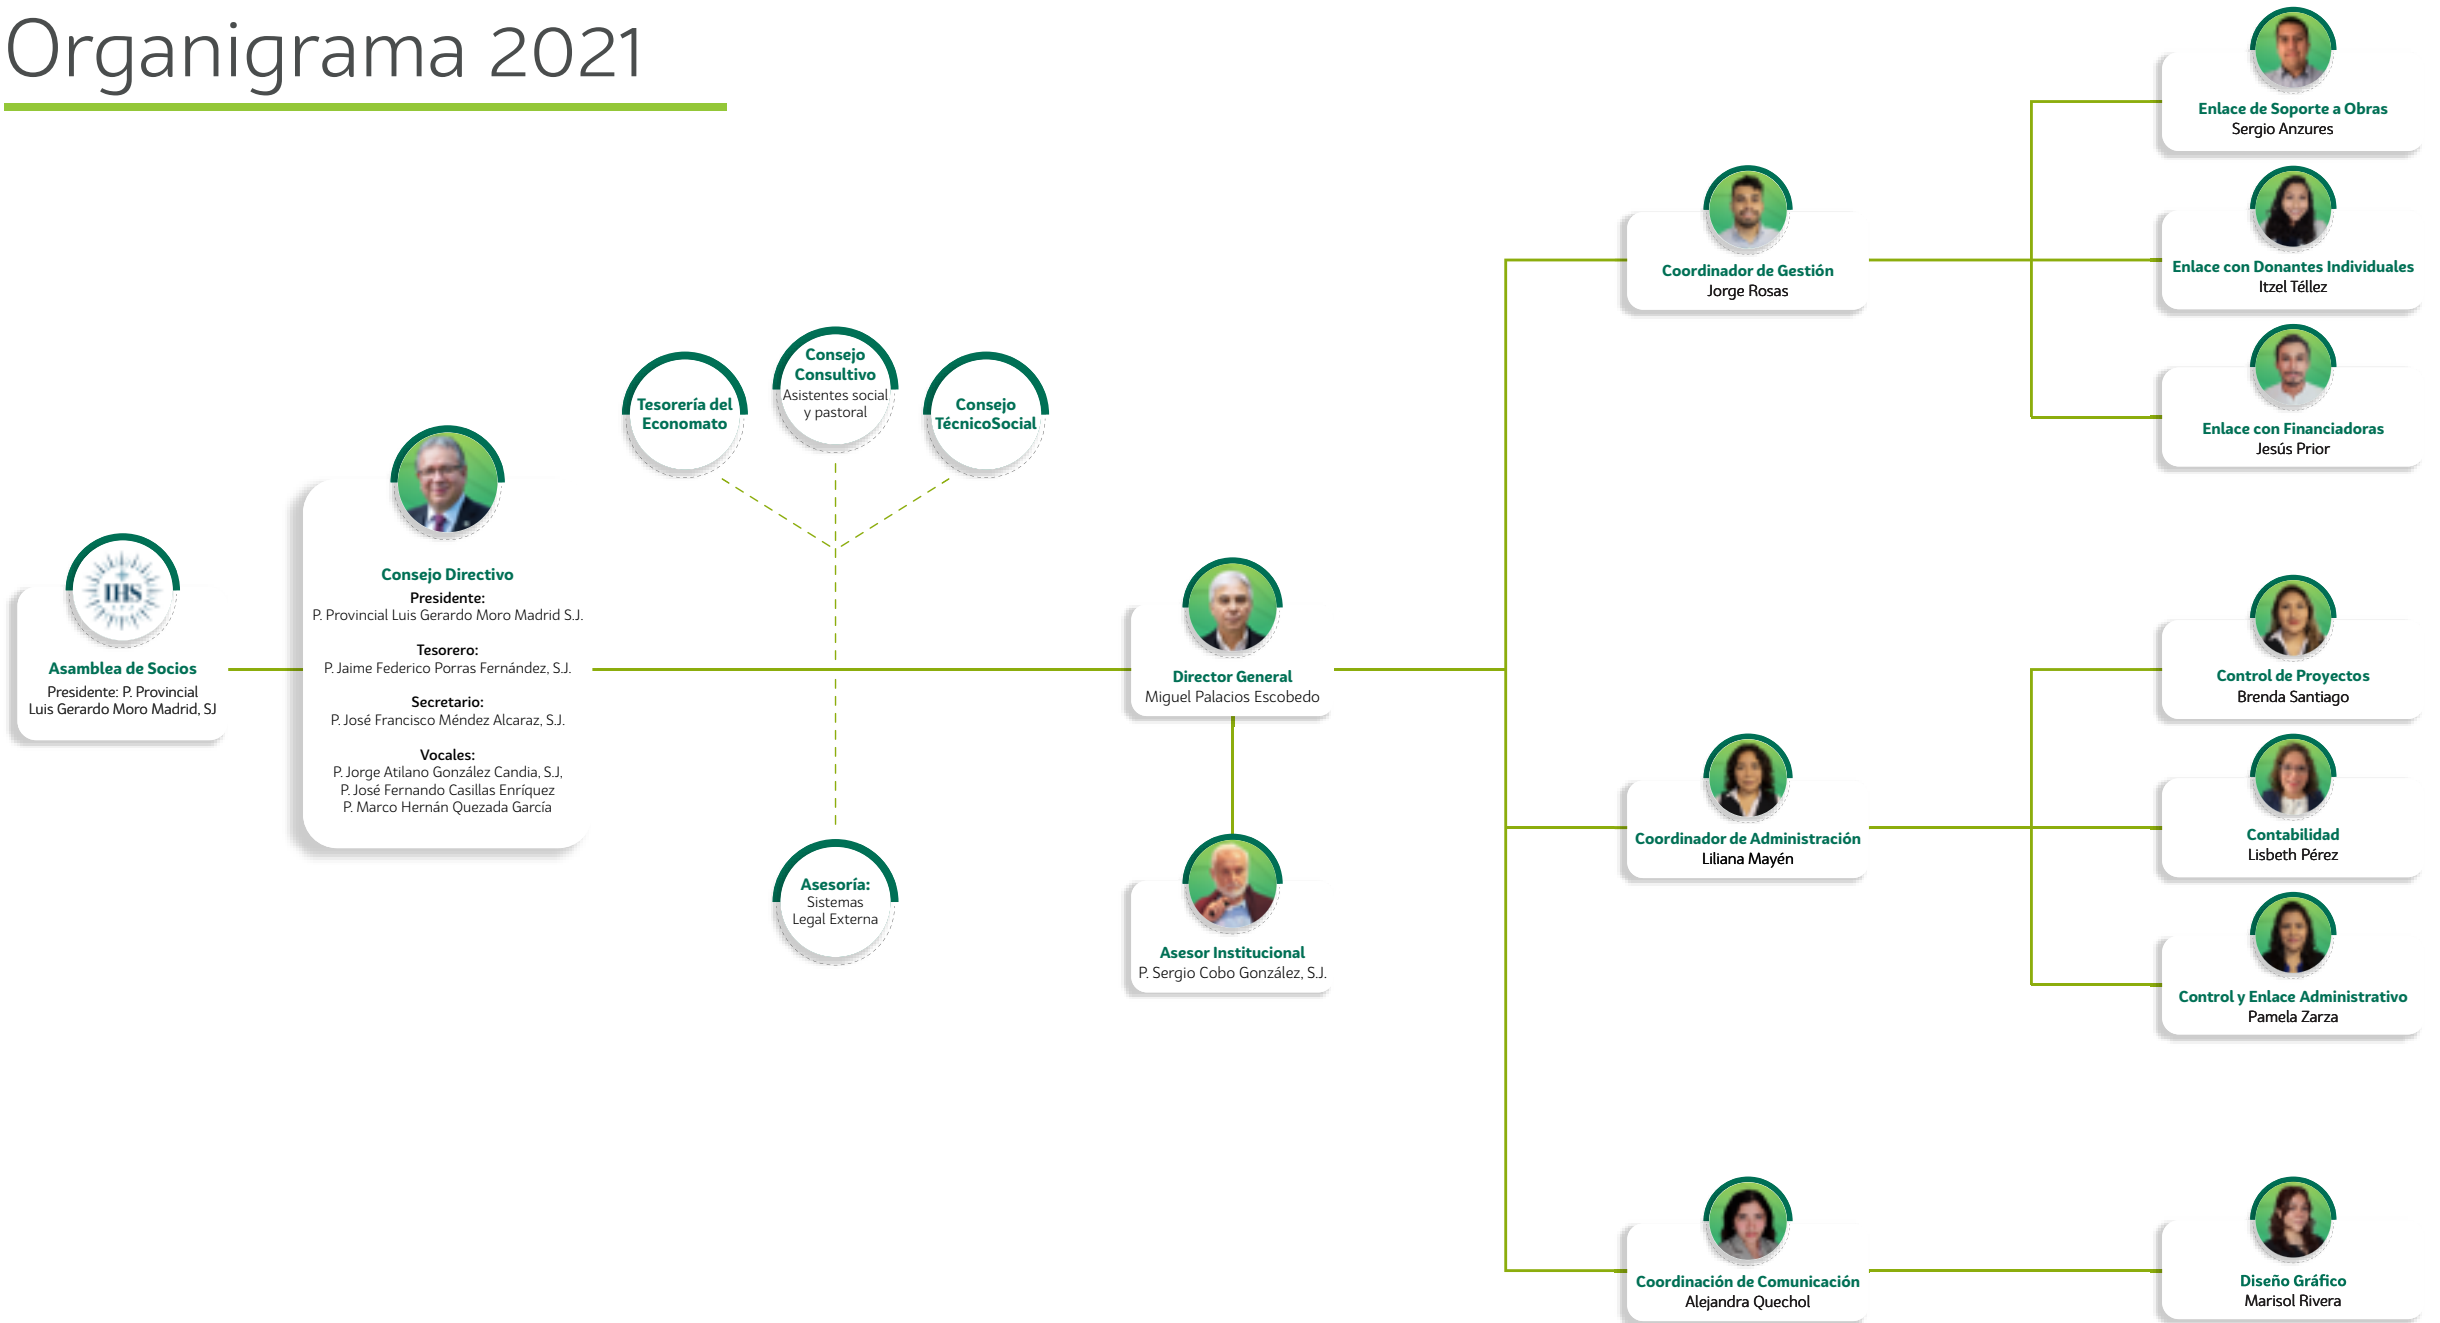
Organigrama 2021

IHS

Asamblea de Socios
Presidente: P. Provincial Luis Gerardo Moro Madrid, SJ

Consejo Directivo
Presidente:
P. Provincial Luis Gerardo Moro Madrid S.J.

Tesorero:
P. Jaime Federico Porras Fernández, S.J.

Secretario:
P. José Francisco Méndez Alcaraz, S.J.

Vocales:
P. Jorge Atilano González Candia, S.J.
P. José Fernando Casillas Enríquez
P. Marco Hernán Quezada García

Tesorería del Economato

Consejo Consultivo
Asistentes social y pastoral

Consejo TécnicoSocial

Asesoría:
Sistemas
Legal Externa

Director General
Miguel Palacios Escobedo

Asesor Institucional
P. Sergio Cobo González, S.J.

Coordinador de Gestión
Jorge Rosas

Enlace de Soporte a Obras
Sergio Anzures

Enlace con Donantes Individuales
Itzel Téllez

Enlace con Financiadoras
Jesús Prior

Coordinador de Administración
Liliana Mayén

Control de Proyectos
Brenda Santiago

Contabilidad
Lisbeth Pérez

Control y Enlace Administrativo
Pamela Zarza

Coordinación de Comunicación
Alejandra Quechol

Diseño Gráfico
Marisol Rivera